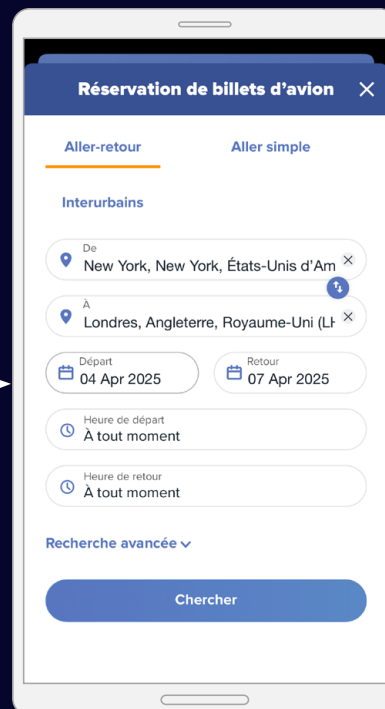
Réservation de billets d'avion ✕

Aller-retour

Aller simple

Interurbains

De
New York, New York, États-Unis d'Am ✕

À
Londres, Angleterre, Royaume-Uni (LH ✕

Départ
04 Apr 2025

Retour
07 Apr 2025

Heure de départ
À tout moment

Heure de retour
À tout moment

Recherche avancée

Chercher